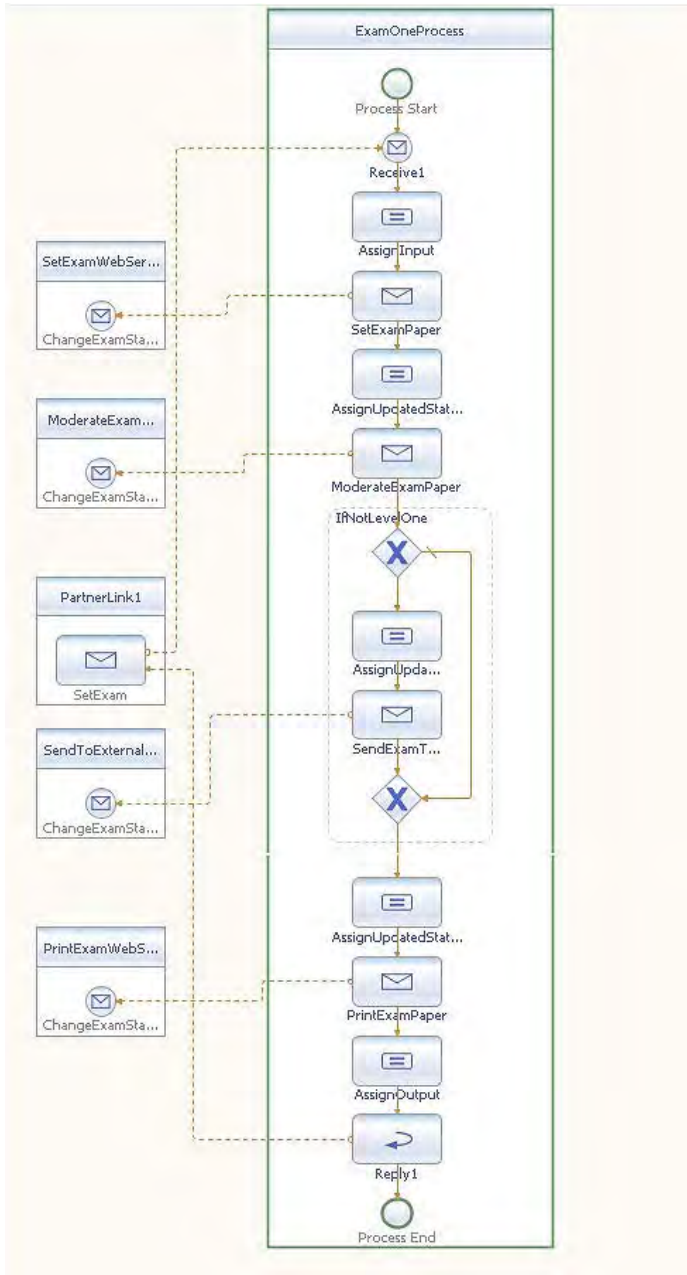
ExamOneProcess

Process Start

Receive1

AssignInput

SetExamPaper

AssignUpdatedStat...

ModerateExamPaper

IfNotLevelOne

AssignUpda...

SendExamT...

AssignUpdatedStat...

PrintExamPaper

AssignOutput

Reply1

Process End

SetExamWebSer...

ChangeExamSta...

ModerateExam...

ChangeExamSta...

PartnerLink1

SetExam

SendToExternal...

ChangeExamSta...

PrintExamWebS...

ChangeExamSta...